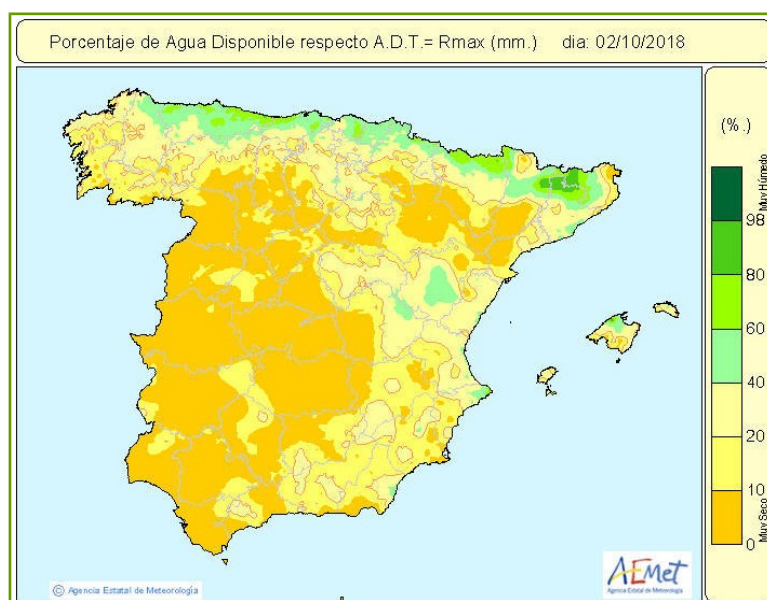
Porcentaje de Agua Disponible respecto A.D.T.= Rmax (mm.) dia: 02/10/2018

(%.)

Muy Húmedo

98

80

60

40

20

10

Muy Seco

0

© Agencia Estatal de Meteorología

AEMet
Agencia Estatal de Meteorología